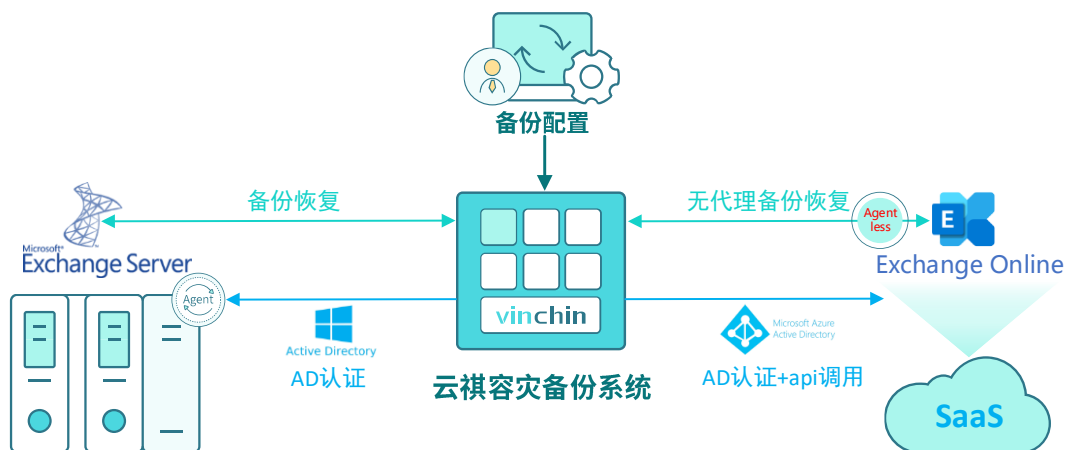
备份配置

备份恢复

无代理备份恢复

Agent less

Microsoft Exchange Server

Exchange Online

Agent

vinchin

Active Directory

AD认证

云祺容灾备份系统

Microsoft Azure Active Directory

AD认证+api调用

SaaS